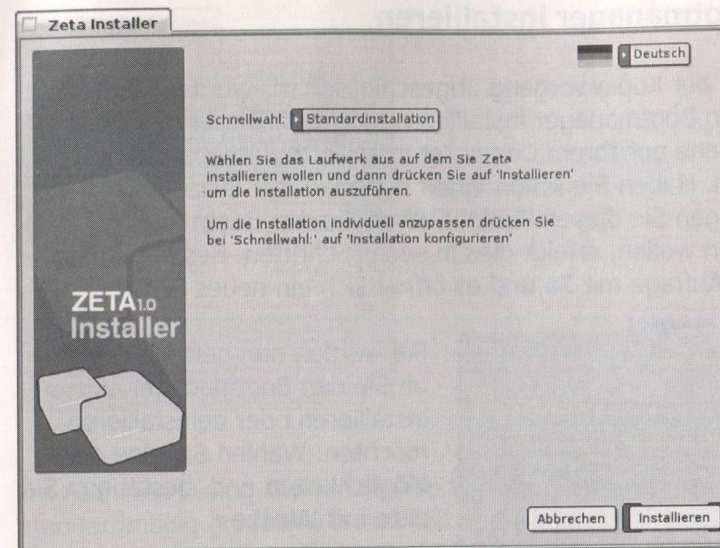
Zeta Installer

Deutsch

Schnellwahl: Standardinstallation

Wählen Sie das Laufwerk aus auf dem Sie Zeta installieren wollen und dann drücken Sie auf 'Installieren' um die Installation auszuführen.

Um die Installation individuell anzupassen drücken Sie bei 'Schnellwahl:' auf 'Installation konfigurieren'

ZETA1.0 Installer

Abbrechen

Installieren